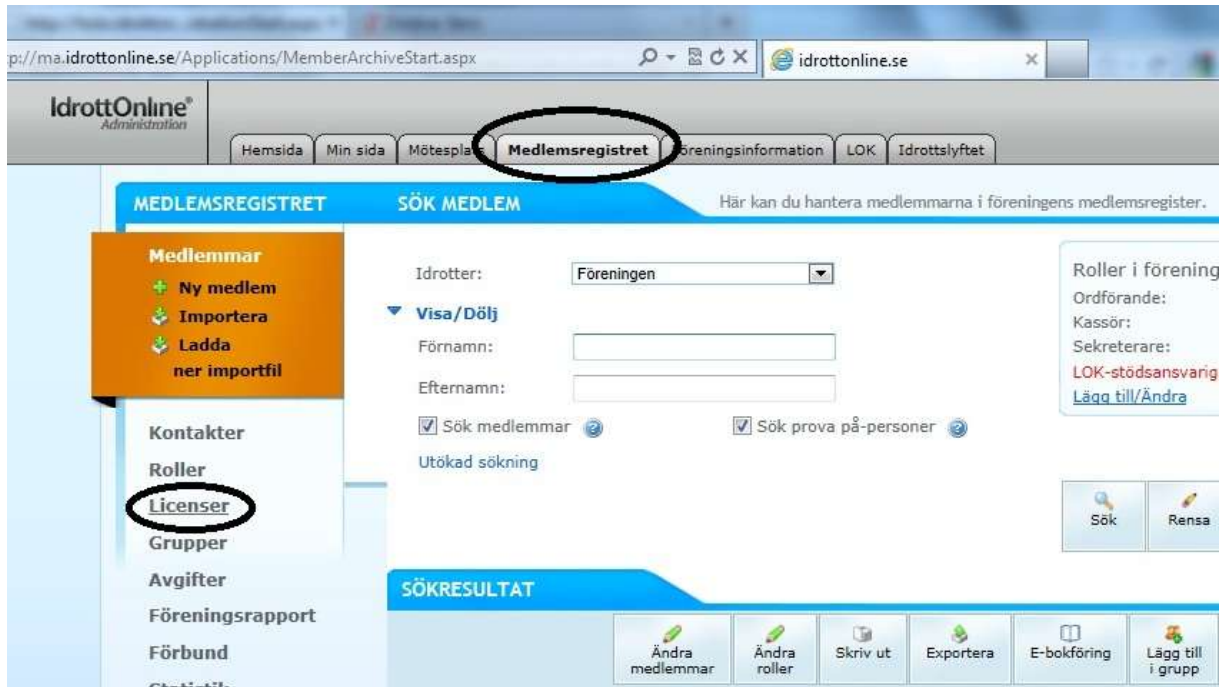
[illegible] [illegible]

p://ma.idrottonline.se/Applications/MemberArchiveStart.aspx

idrottonline.se ×

IdrottOnline®
Administration

Hemsida | Min sida | Mötespla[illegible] | Medlemsregistret | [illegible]öreningsinformation | LOK | Idrottslyftet

MEDLEMSREGISTRET

SÖK MEDLEM

Här kan du hantera medlemmarna i föreningens medlemsregister.

Medlemmar
Ny medlem
Importera
Ladda ner importfil

Idrotter: Föreningen

Visa/Dölj

Förnamn:

Efternamn:

Sök medlemmar

Sök prova på-personer

Utökad sökning

Roller i förening
Ordförande:
Kassör:
Sekreterare:
LOK-stödsansvarig
Lägg till/Ändra

Sök
Rensa

Kontakter
Roller
Licenser
Grupper
Avgifter
Föreningsrapport
Förbund
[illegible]

SÖKRESULTAT

Ändra medlemmar
Ändra roller
Skriv ut
Exportera
E-bokföring
Lägg till i grupp